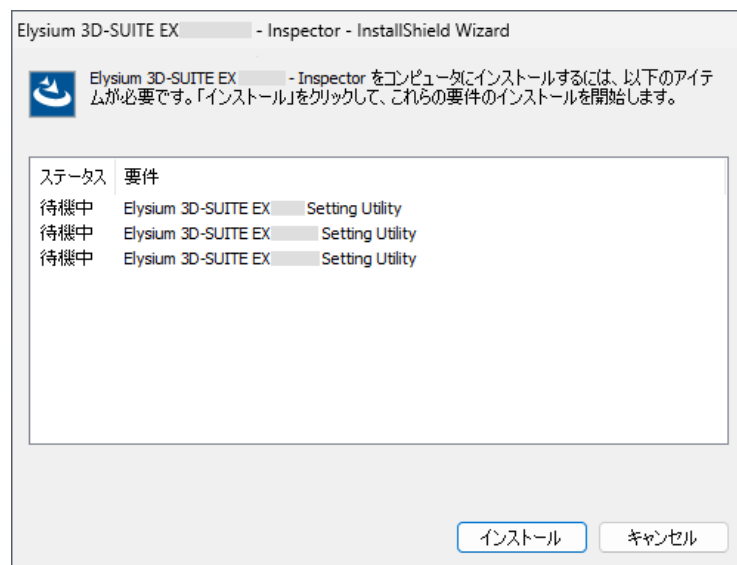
Elysium 3D-SUITE EX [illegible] - Inspector - InstallShield Wizard

Elysium 3D-SUITE EX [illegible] - Inspector をコンピュータにインストールするには、以下のアイテムが必要です。「インストール」をクリックして、これらの要件のインストールを開始します。

| ステータス | 要件 |
|---|---|
| 待機中 | Elysium 3D-SUITE EX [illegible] Setting Utility |
| 待機中 | Elysium 3D-SUITE EX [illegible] Setting Utility |
| 待機中 | Elysium 3D-SUITE EX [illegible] Setting Utility |

インストール
キャンセル